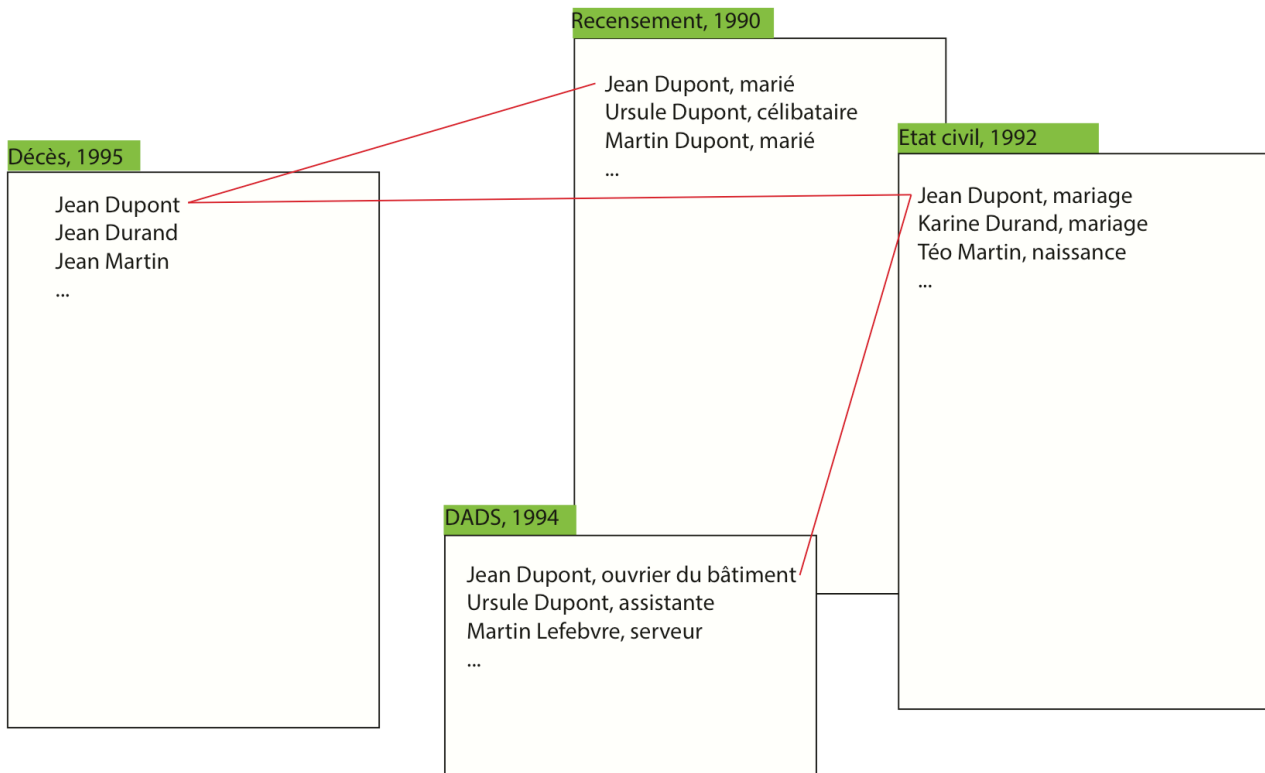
Recensement, 1990

Jean Dupont, marié
Ursule Dupont, célibataire
Martin Dupont, marié
...

Décès, 1995

Jean Dupont
Jean Durand
Jean Martin
...

Etat civil, 1992

Jean Dupont, mariage
Karine Durand, mariage
Téo Martin, naissance
...

DADS, 1994

Jean Dupont, ouvrier du bâtiment
Ursule Dupont, assistante
Martin Lefebvre, serveur
...